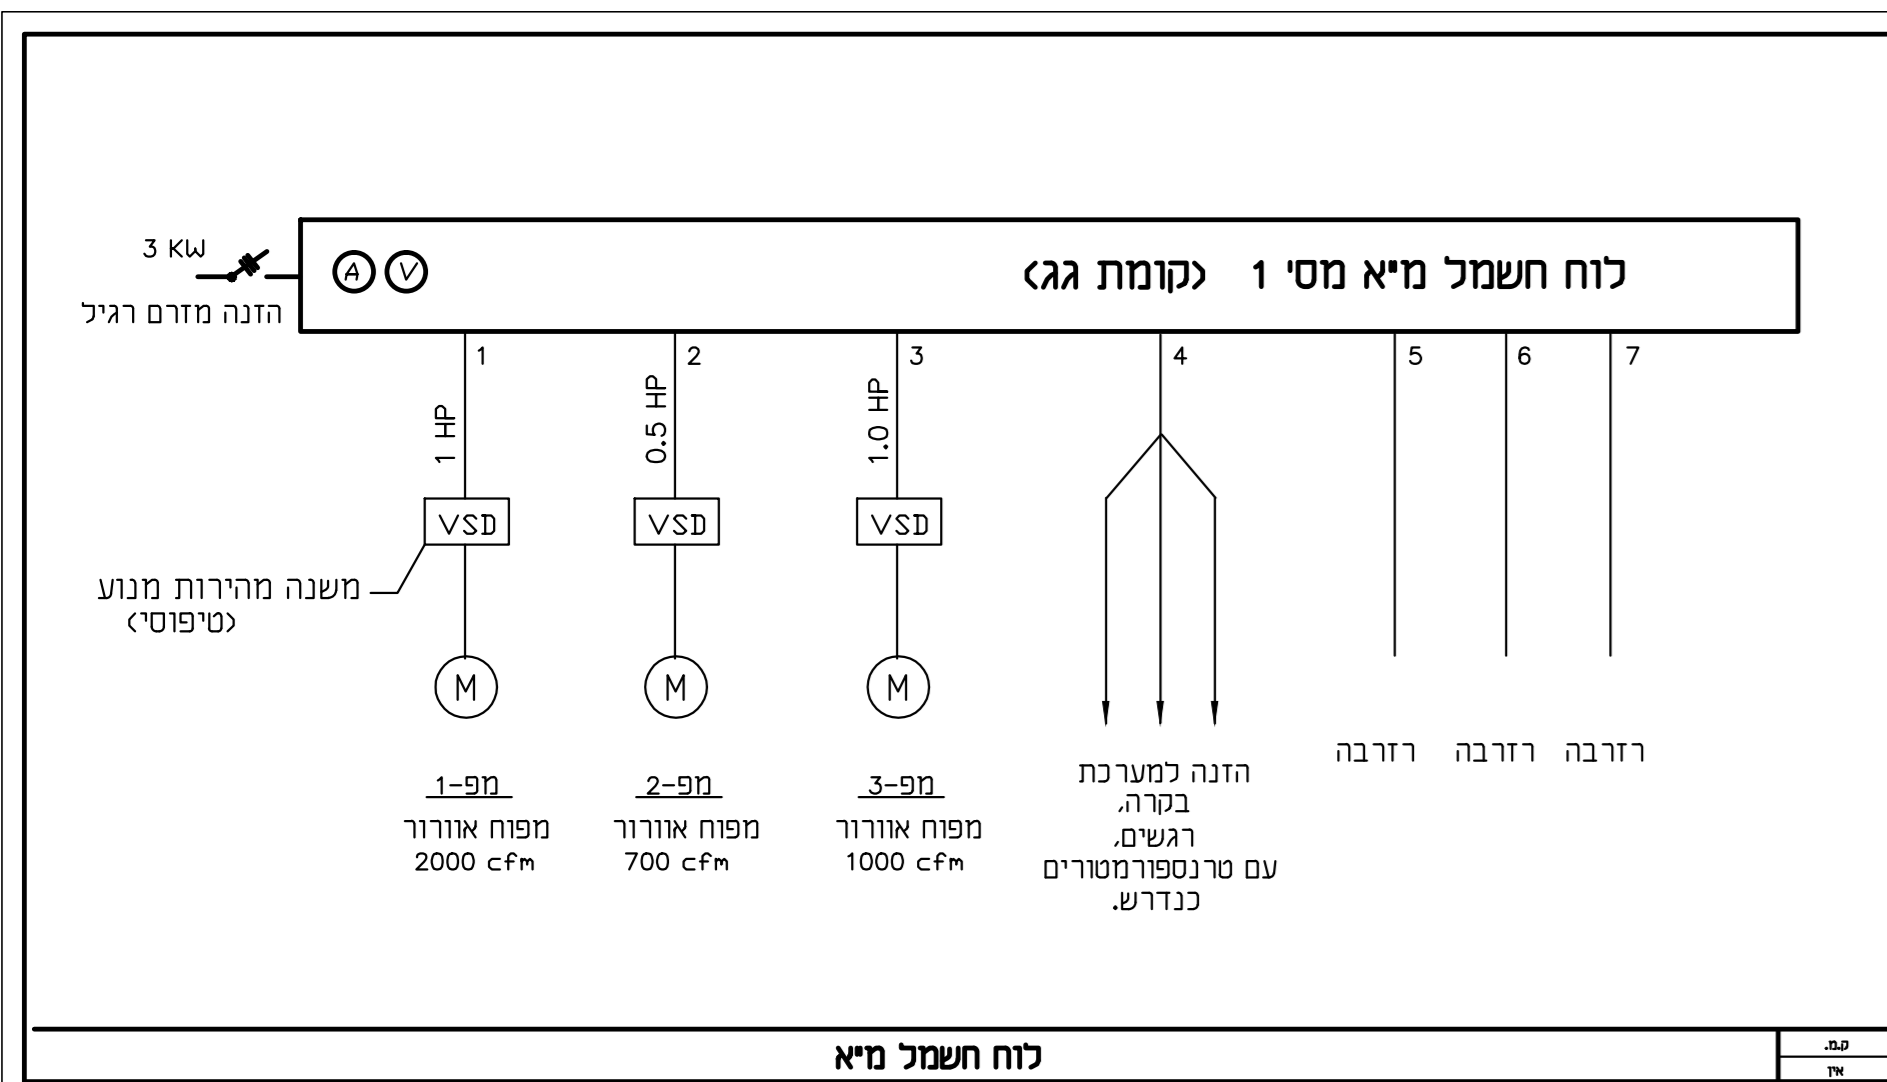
3 KW

הזנה מזרם רגיל

A V

לוח חשמל מיא מסי 1 (קומת גג)

1 2 3 4 5 6 7

1 HP

0.5 HP

1.0 HP

VSD VSD VSD

משנה מהירות מנוע (טיפוסי)

M M M

מפ-1
מפוח אוורור
2000 cfm

מפ-2
מפוח אוורור
700 cfm

מפ-3
מפוח אוורור
1000 cfm

הזנה למערכת בקרה, רגשים, עם טרנספורמטורים כנדרש.

רזרבה רזרבה רזרבה

לוח חשמל מיא

ק.מ.
אין